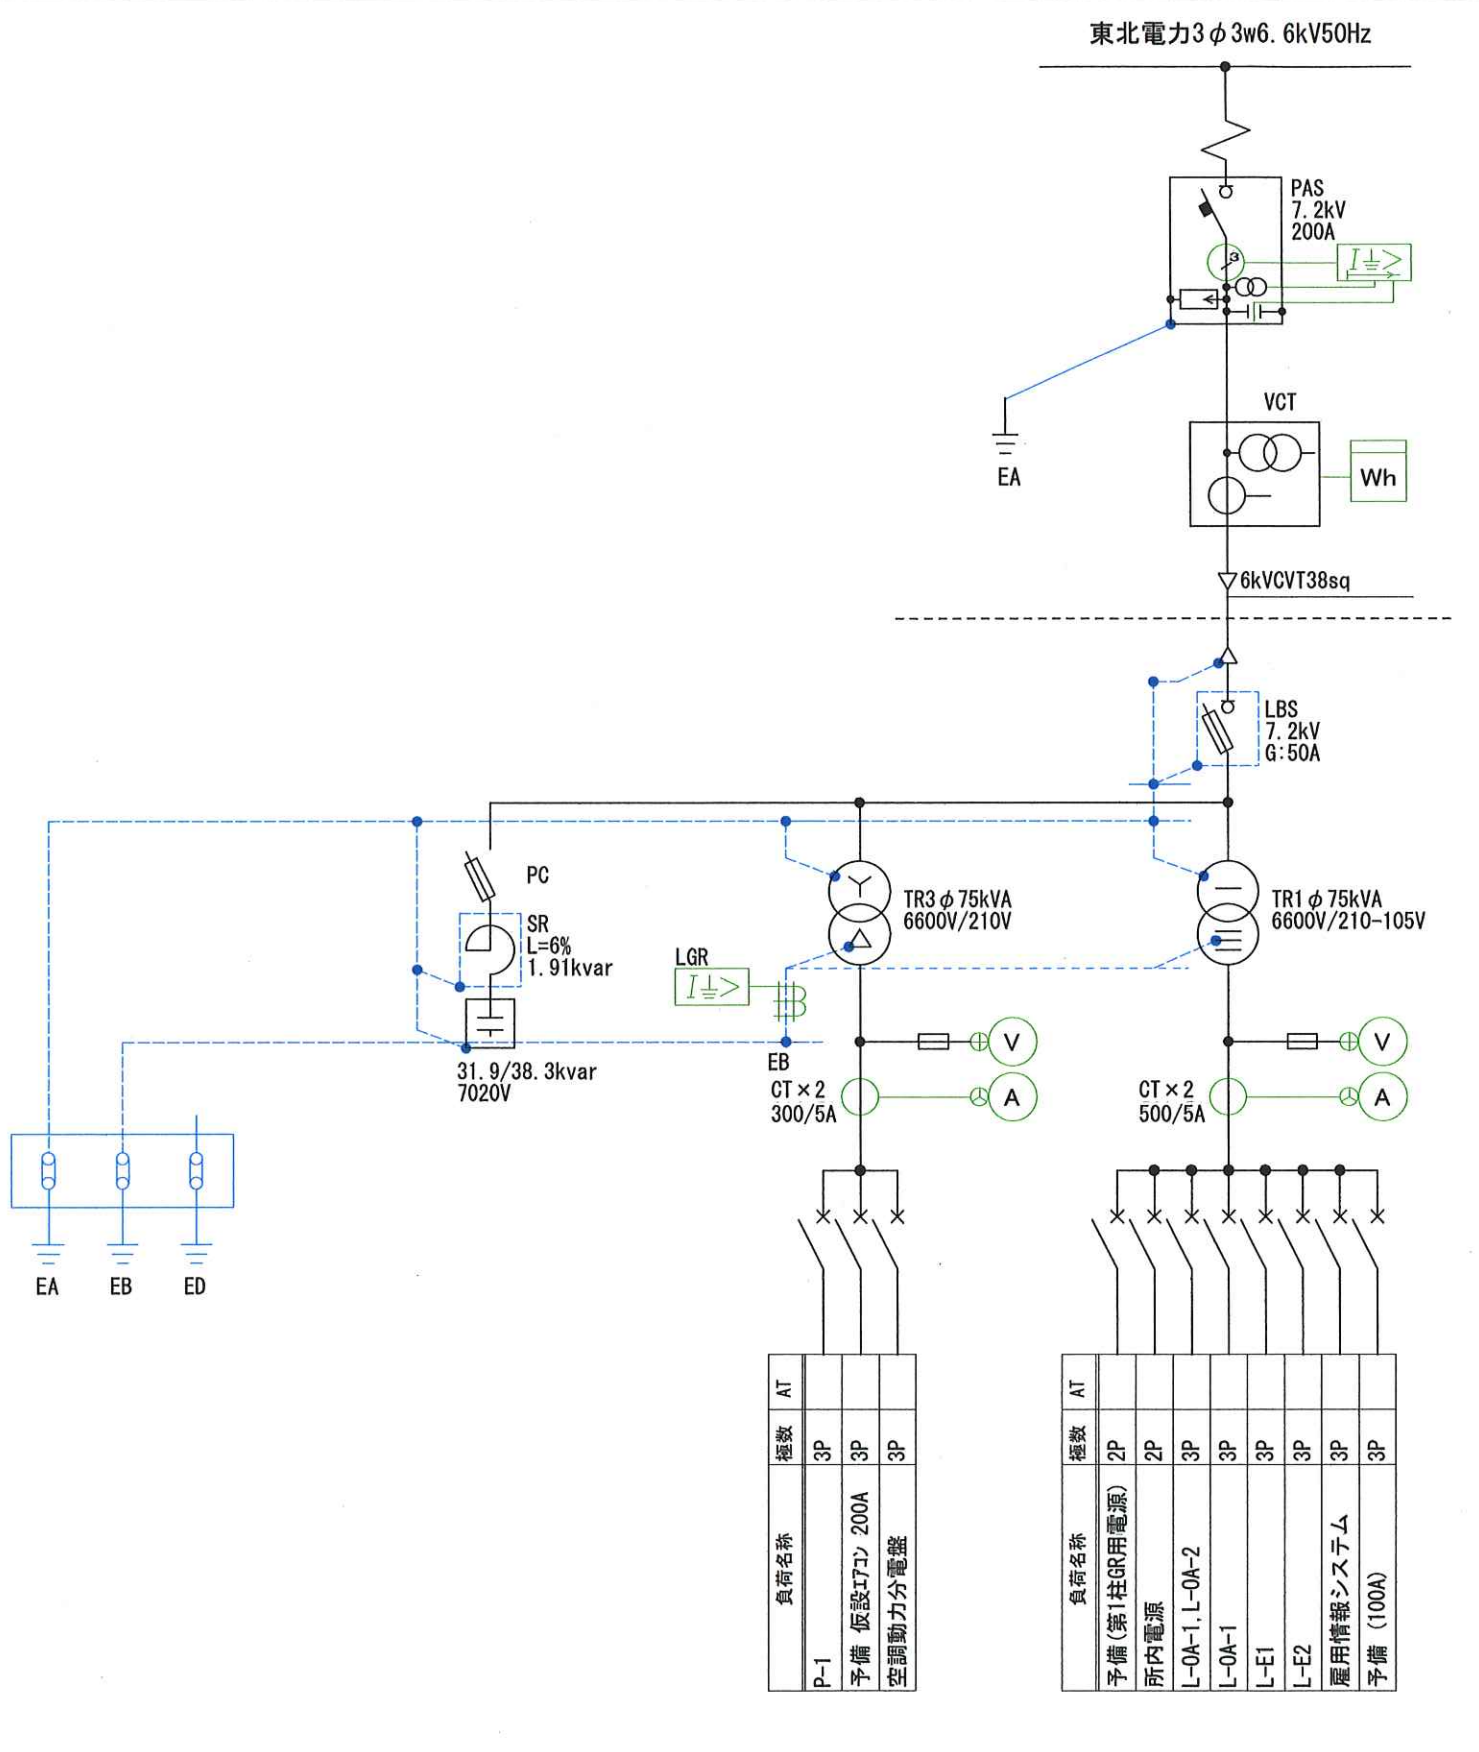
東北電力3$\phi$3w6.6kV50Hz

PAS
7.2kV
200A

$I\doteq>$

EA

VCT

Wh

6kVCVT38sq

LBS
7.2kV
G:50A

PC

SR
L=6%
1.91kvar

31.9/38.3kvar
7020V

TR3$\phi$75kVA
6600V/210V

TR1$\phi$75kVA
6600V/210-105V

LGR
$I\doteq>$

EB

V

A

CT×2
300/5A

CT×2
500/5A

V

A

EA EB ED

| 負荷名称 | 極数 | AT |
|---|---|---|
| P-1 | 3P | |
| 予備 仮設エアコン 200A | 3P | |
| 空調動力分電盤 | 3P | |

| 負荷名称 | 極数 | AT |
|---|---|---|
| 予備(第1柱GR用電源) | 2P | |
| 所内電源 | 2P | |
| L-OA-1,L-OA-2 | 3P | |
| L-OA-1 | 3P | |
| L-E1 | 3P | |
| L-E2 | 3P | |
| 雇用情報システム | 3P | |
| 予備 (100A) | 3P | |